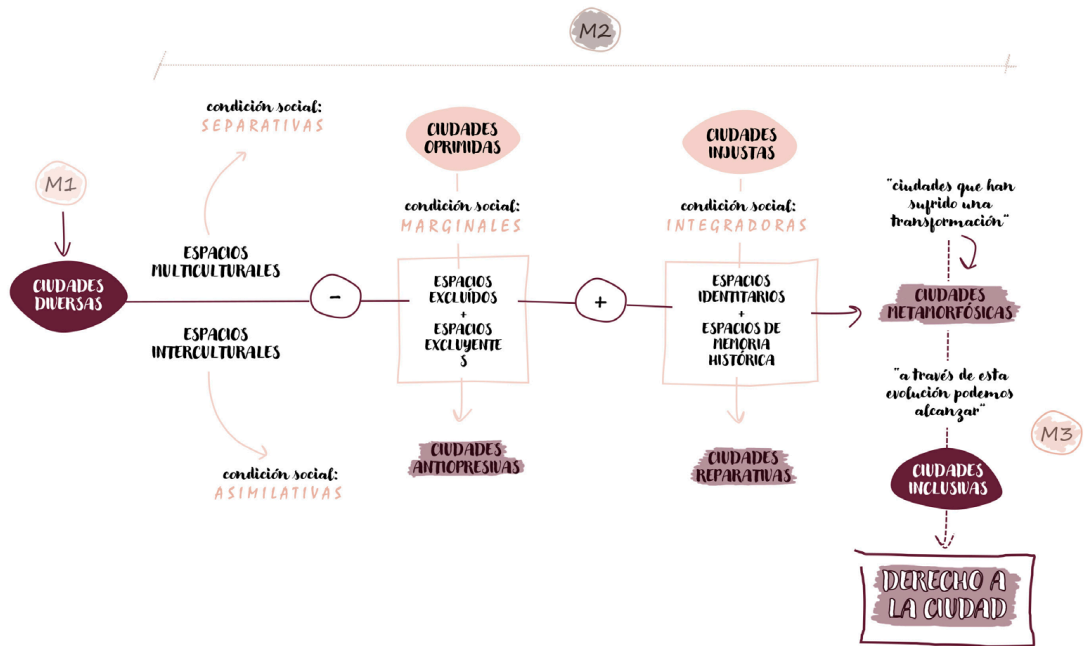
M2

condición social:
SEPARATIVAS

M1

CIUDADES DIVERSAS

ESPACIOS MULTICULTURALES

ESPACIOS INTERCULTURALES

condición social:
ASIMILATIVAS

−

CIUDADES OPRIMIDAS

condición social:
MARGINALES

ESPACIOS EXCLUIDOS
+
ESPACIOS EXCLUYENTES

CIUDADES ANTIOPRESIVAS

+

CIUDADES INJUSTAS

condición social:
INTEGRADORAS

ESPACIOS IDENTITARIOS
+
ESPACIOS DE MEMORIA HISTÓRICA

CIUDADES REPARATIVAS

"ciudades que han sufrido una transformación"

CIUDADES METAMORFÓSICAS

"a través de esta evolución podemos alcanzar"

M3

CIUDADES INCLUSIVAS

DERECHO A LA CIUDAD